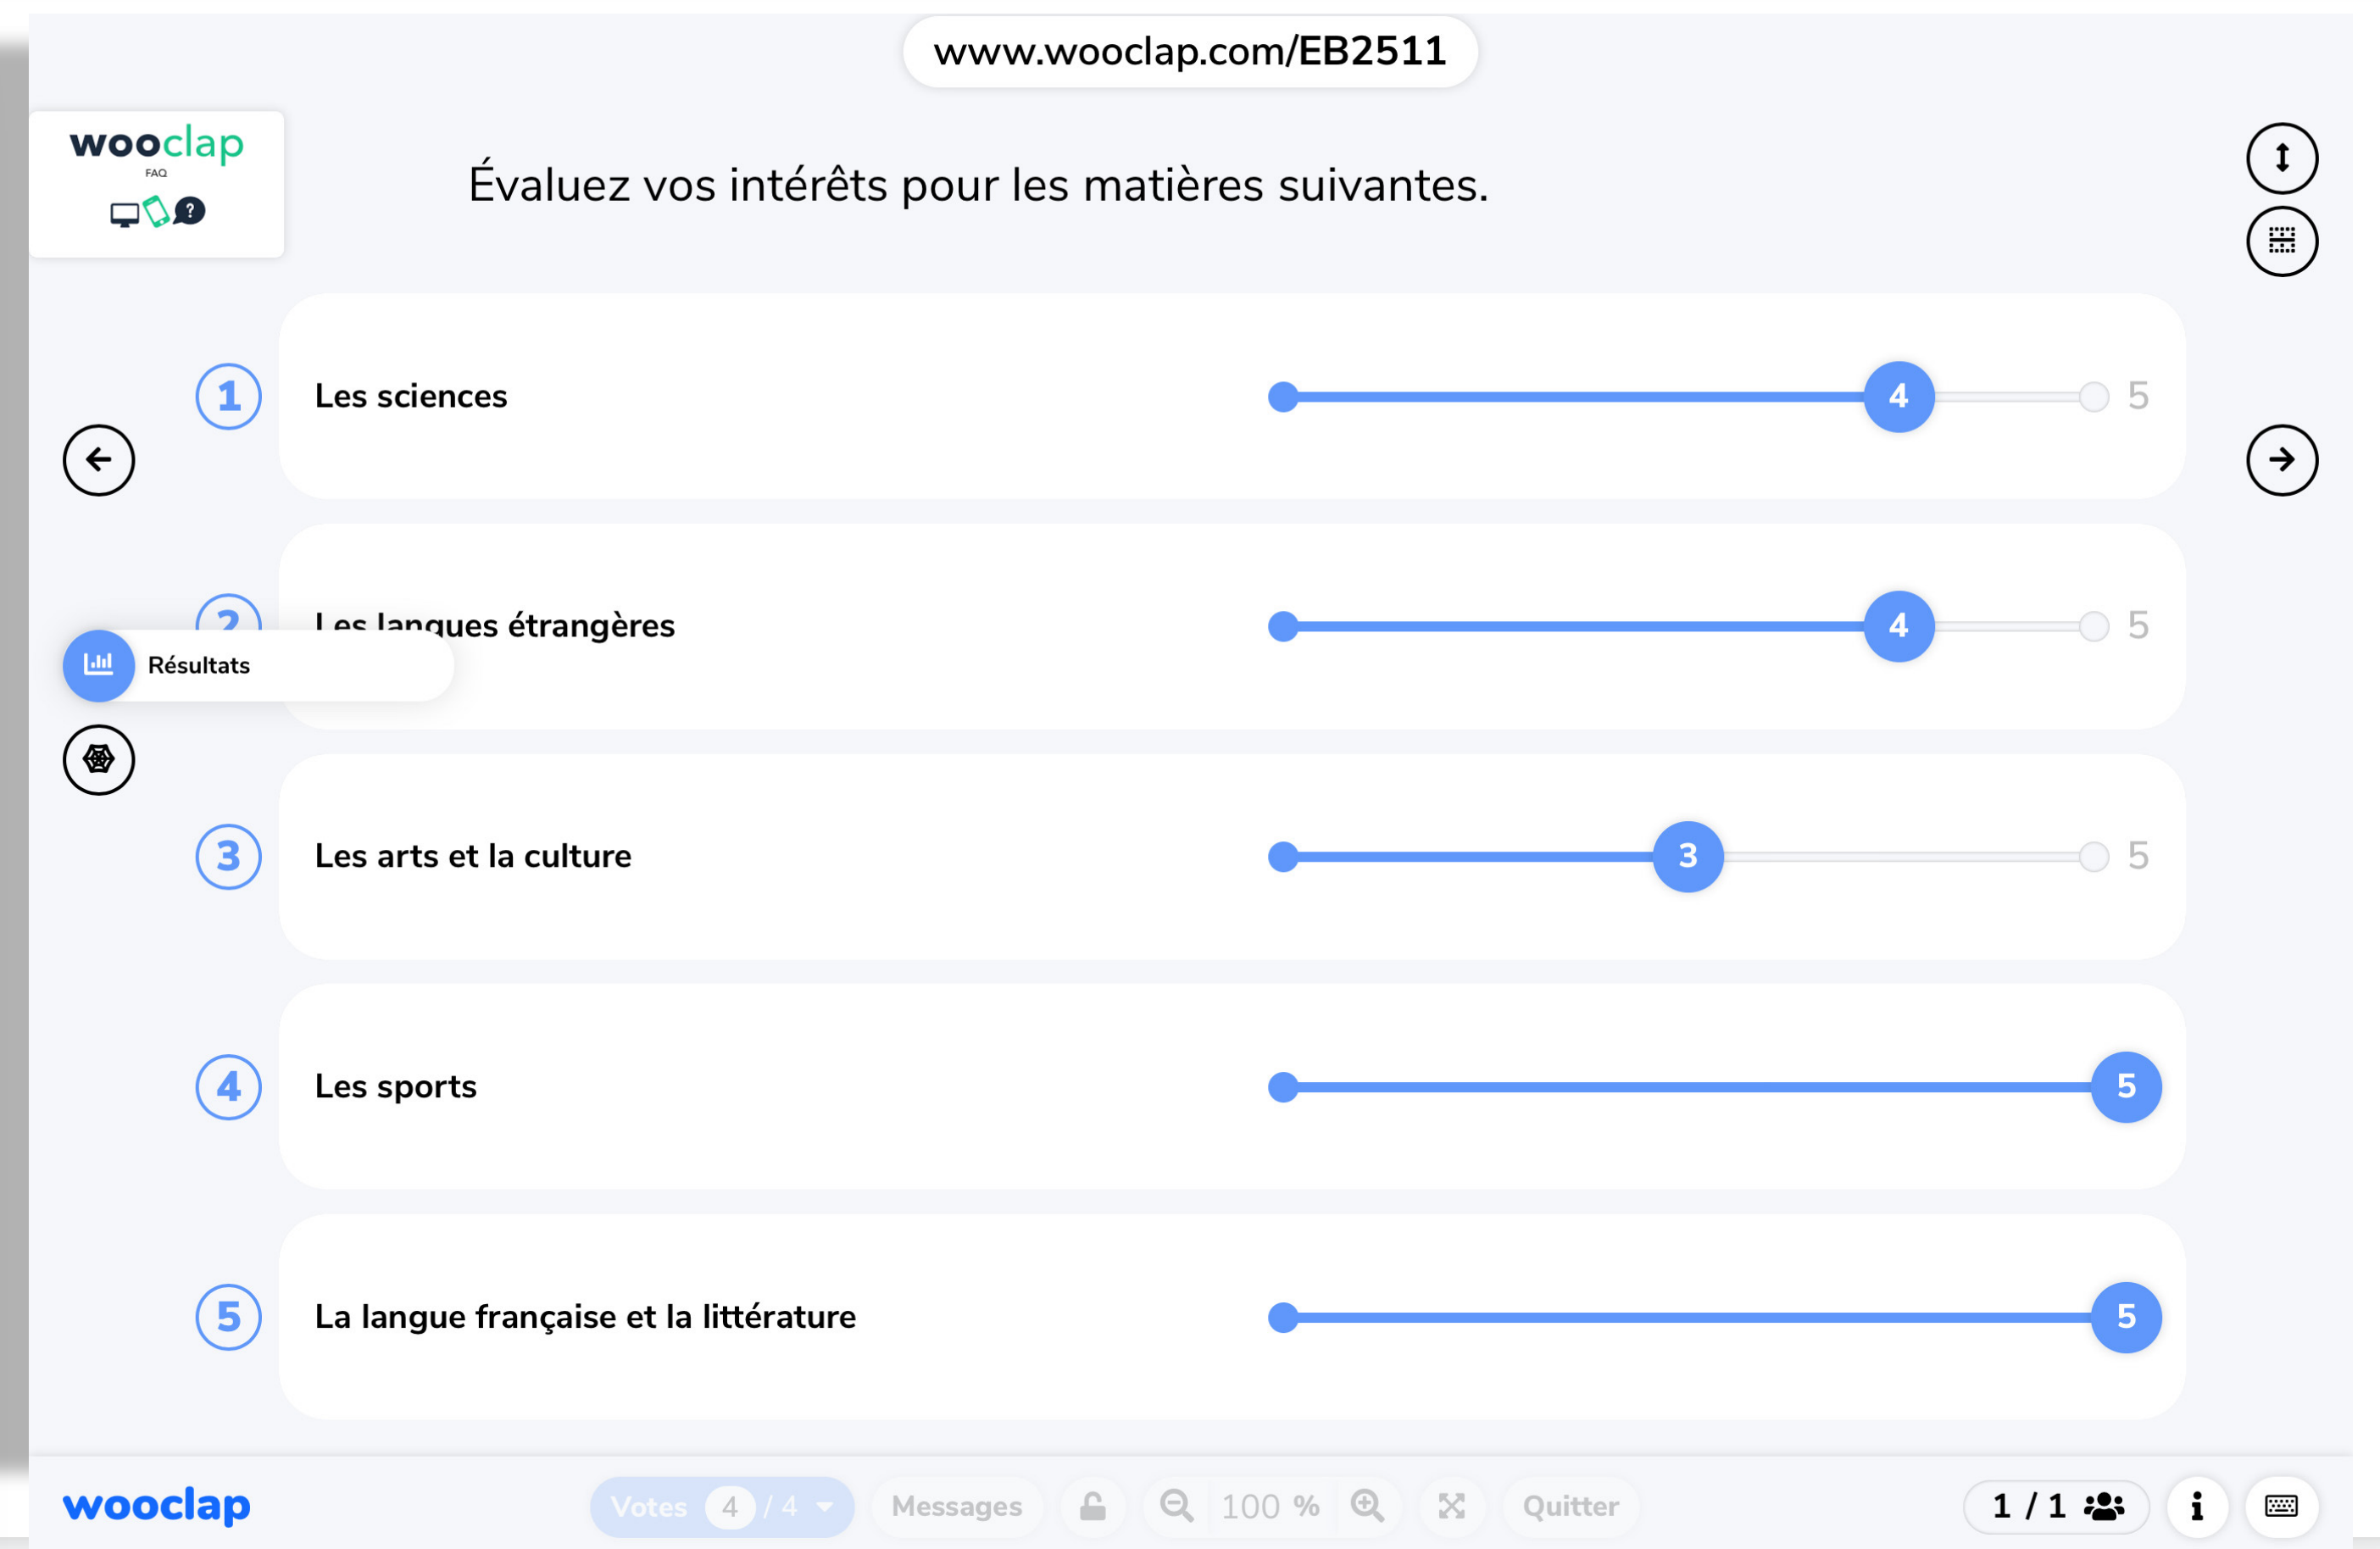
www.wooclap.com/EB2511

wooclap FAQ

Évaluez vos intérêts pour les matières suivantes.

1 Les sciences 4 5

2 Les langues étrangères 4 5

Résultats

3 Les arts et la culture 3 5

4 Les sports 5

5 La langue française et la littérature 5

wooclap Votes 4 / 4 Messages 100 % Quitter 1 / 1